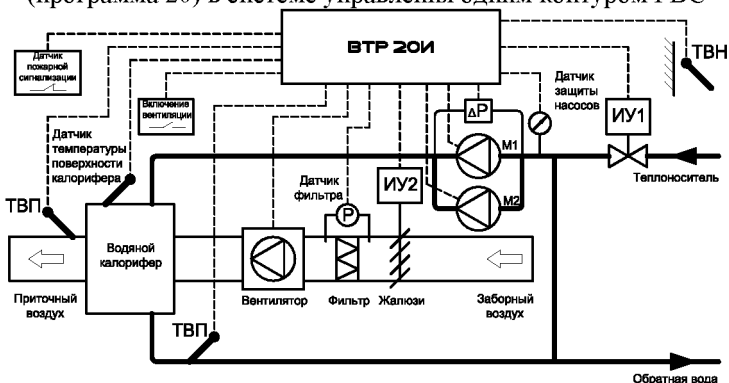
(программа 20) в системе управления одним контуром ГВС

ВТР 20И

ТВН

Датчик пожарной сигнализации

Включение вентиляции

Датчик защиты насосов

ИУ1

$\Delta P$

M1

M2

Датчик температуры поверхности калорифера

Теплоноситель

ТВП

Датчик фильтра

P

ИУ2

Водяной калорифер

Приточный воздух

Вентилятор

Фильтр

Жалюзи

Заборный воздух

ТВП

Обратная вода